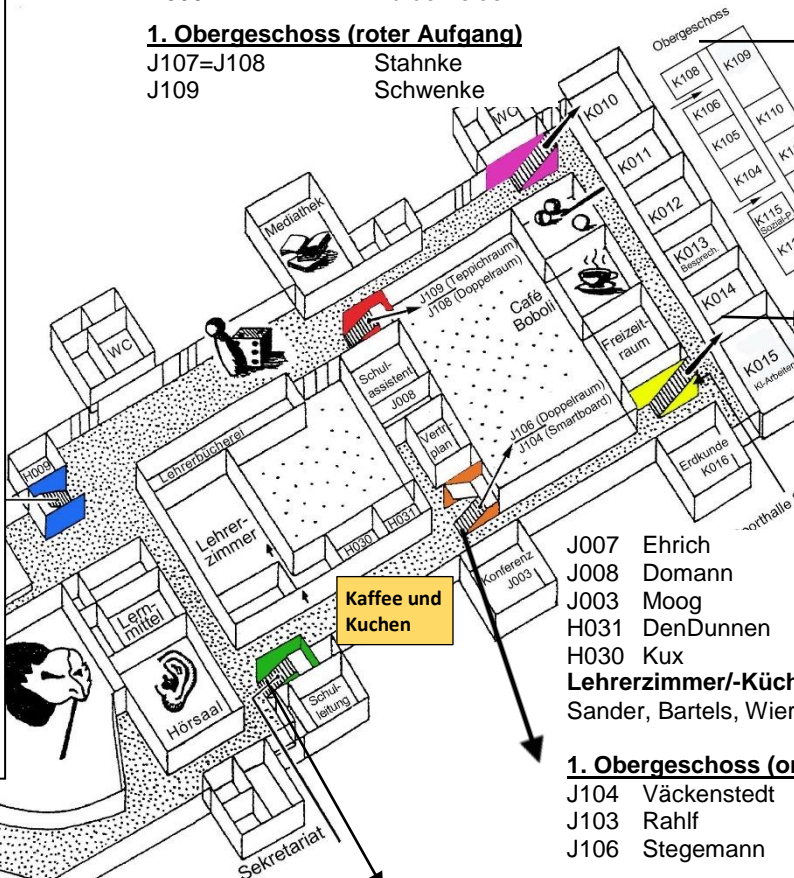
**1. Obergeschoss (roter Aufgang)**
J107=J108 Stahnke
J109 Schwenke

Obergeschoss
K108
K109
K106
K110
K105
K104
K115 Sozial-P
K013 Besprech.
K010
K011
K012
K014
K015 Kl-Arbeiten
WC
Mediathek
J109 (Teppichraum)
J108 (Doppelraum)
Café Boboli
Freizeitraum
WC
Schulassistent J008
Vertr.-plan
J106 (Doppelraum)
J104 (Smartboard)
Erdkunde K016
H009
Lehrerbücherei
Lehrerzimmer
H030
H031
Konferenz J003
Kaffee und Kuchen
Lernmittel
Hörsaal
Schulleitung
Sekretariat

J007 Ehrich
J008 Domann
J003 Moog
H031 DenDunnen
H030 Kux
**Lehrerzimmer/-Küch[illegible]**
Sander, Bartels, Wier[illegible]

**1. Obergeschoss (or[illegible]**
J104 Väckenstedt
J103 Rahlf
J106 Stegemann